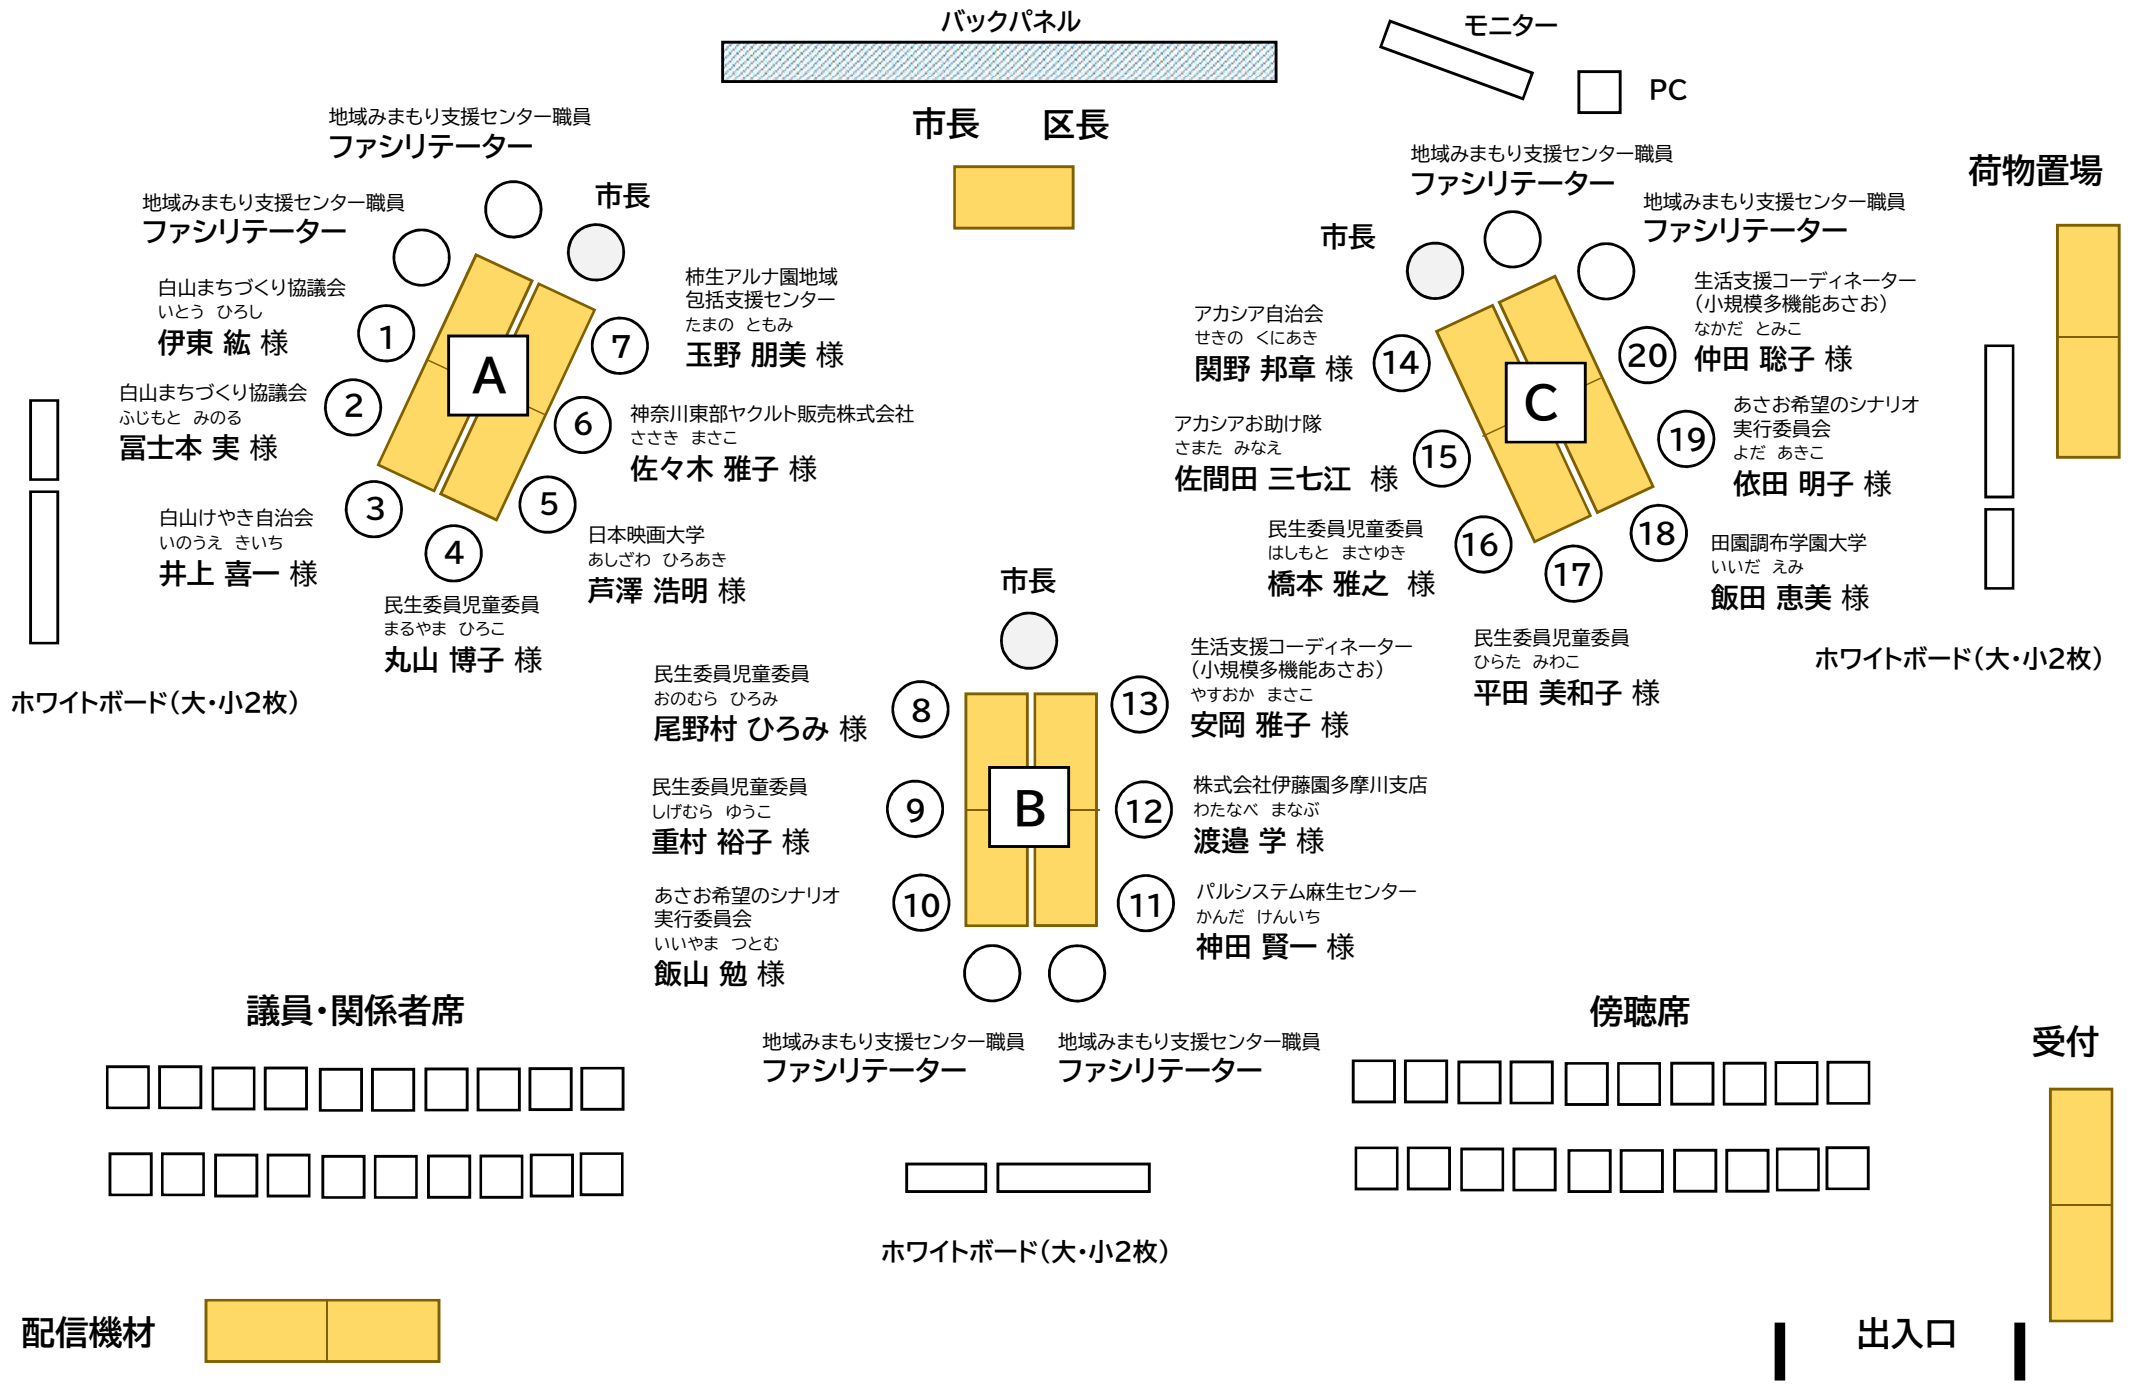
バックパネル

モニター

PC

市長　区長

荷物置場

地域みまもり支援センター職員
ファシリテーター

地域みまもり支援センター職員
ファシリテーター

市長

白山まちづくり協議会
いとう　ひろし
伊東 紘 様

1

白山まちづくり協議会
ふじもと　みのる
冨士本 実 様

2

白山けやき自治会
いのうえ　きいち
井上 喜一 様

3

4

民生委員児童委員
まるやま　ひろこ
丸山 博子 様

5

日本映画大学
あしざわ　ひろあき
芦澤 浩明 様

6

神奈川東部ヤクルト販売株式会社
ささき　まさこ
佐々木 雅子 様

7

柿生アルナ園地域
包括支援センター
たまの　ともみ
玉野 朋美 様

A

地域みまもり支援センター職員
ファシリテーター

市長

地域みまもり支援センター職員
ファシリテーター

アカシア自治会
せきの　くにあき
関野 邦章 様

14

アカシアお助け隊
さまた　みなえ
佐間田 三七江 様

15

民生委員児童委員
はしもと　まさゆき
橋本 雅之 様

16

17

民生委員児童委員
ひらた　みわこ
平田 美和子 様

18

田園調布学園大学
いいだ　えみ
飯田 恵美 様

19

あさお希望のシナリオ
実行委員会
よだ　あきこ
依田 明子 様

20

生活支援コーディネーター
（小規模多機能あさお）
なかだ　とみこ
仲田 聡子 様

C

ホワイトボード（大・小2枚）

ホワイトボード（大・小2枚）

市長

民生委員児童委員
おのむら　ひろみ
尾野村 ひろみ 様

8

民生委員児童委員
しげむら　ゆうこ
重村 裕子 様

9

あさお希望のシナリオ
実行委員会
いいやま　つとむ
飯山 勉 様

10

生活支援コーディネーター
（小規模多機能あさお）
やすおか　まさこ
安岡 雅子 様

13

株式会社伊藤園多摩川支店
わたなべ　まなぶ
渡邉 学 様

12

パルシステム麻生センター
かんだ　けんいち
神田 賢一 様

11

B

議員・関係者席

地域みまもり支援センター職員
ファシリテーター

地域みまもり支援センター職員
ファシリテーター

傍聴席

受付

ホワイトボード（大・小2枚）

配信機材

出入口